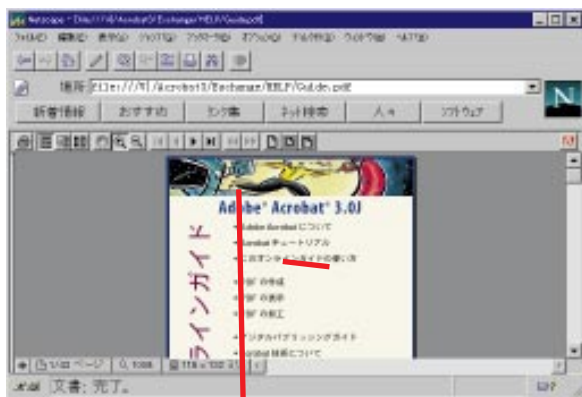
Netscape - [file:///H|/Acrobat3/Exchange/HELP/Guide.pdf]

ファイル(F) 編集(E) 表示(V) ジャンプ(G) ブックマーク(B) オプション(O) ディレクトリ(D) ウィンドウ(W) ヘルプ(H)

場所: file:///H|/Acrobat3/Exchange/HELP/Guide.pdf

新着情報 おすすめ リンク集 ネット検索 人々 ソフトウェア

Adobe® Acrobat® 3.0J

オンラインガイド

Adobe Acrobat について

Acrobat チュートリアル

このオンラインガイドの使い方

PDF の作成

PDF の表示

PDF の加工

デジタルパブリッシングガイド

Acrobat 技術について

1/10 ページ

100%

文書: 完了。